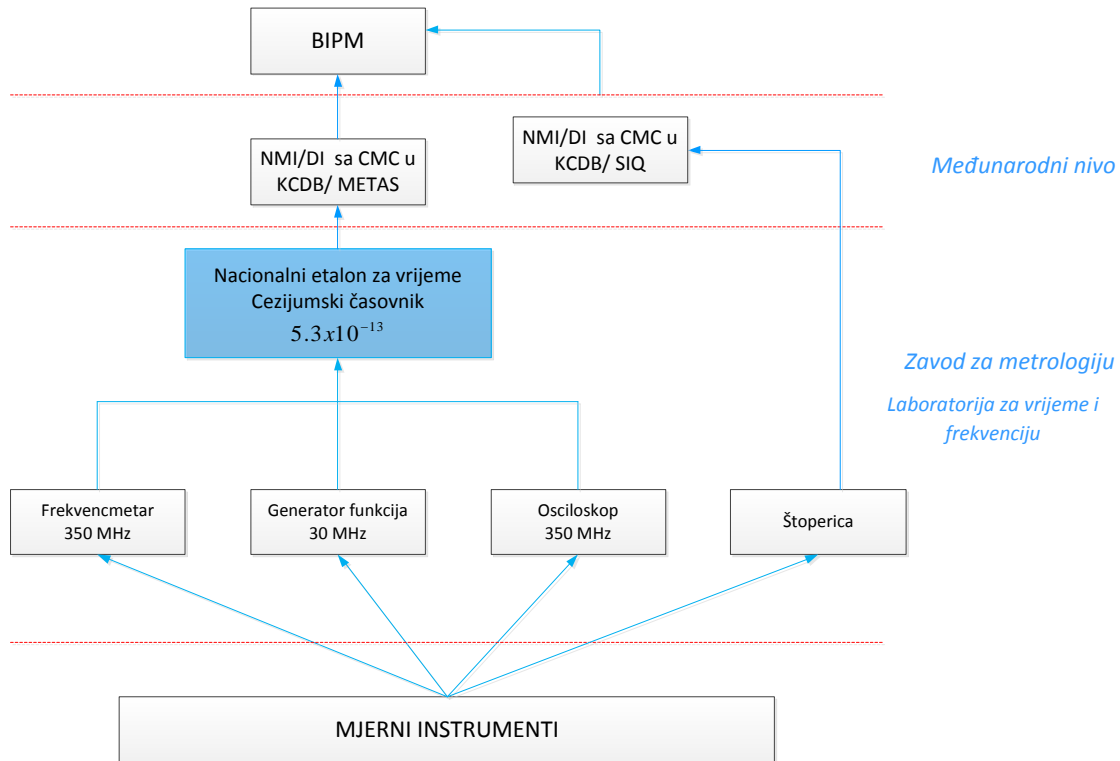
BIPM

NMI/DI sa CMC u KCDB/ METAS

NMI/DI sa CMC u KCDB/ SIQ

Međunarodni nivo

Nacionalni etalon za vrijeme
Cezijumski časovnik
$5.3x10^{-13}$

Zavod za metrologiju

Laboratorija za vrijeme i frekvenciju

Frekvencmetar
350 MHz

Generator funkcija
30 MHz

Osciloskop
350 MHz

Štoperica

MJERNI INSTRUMENTI